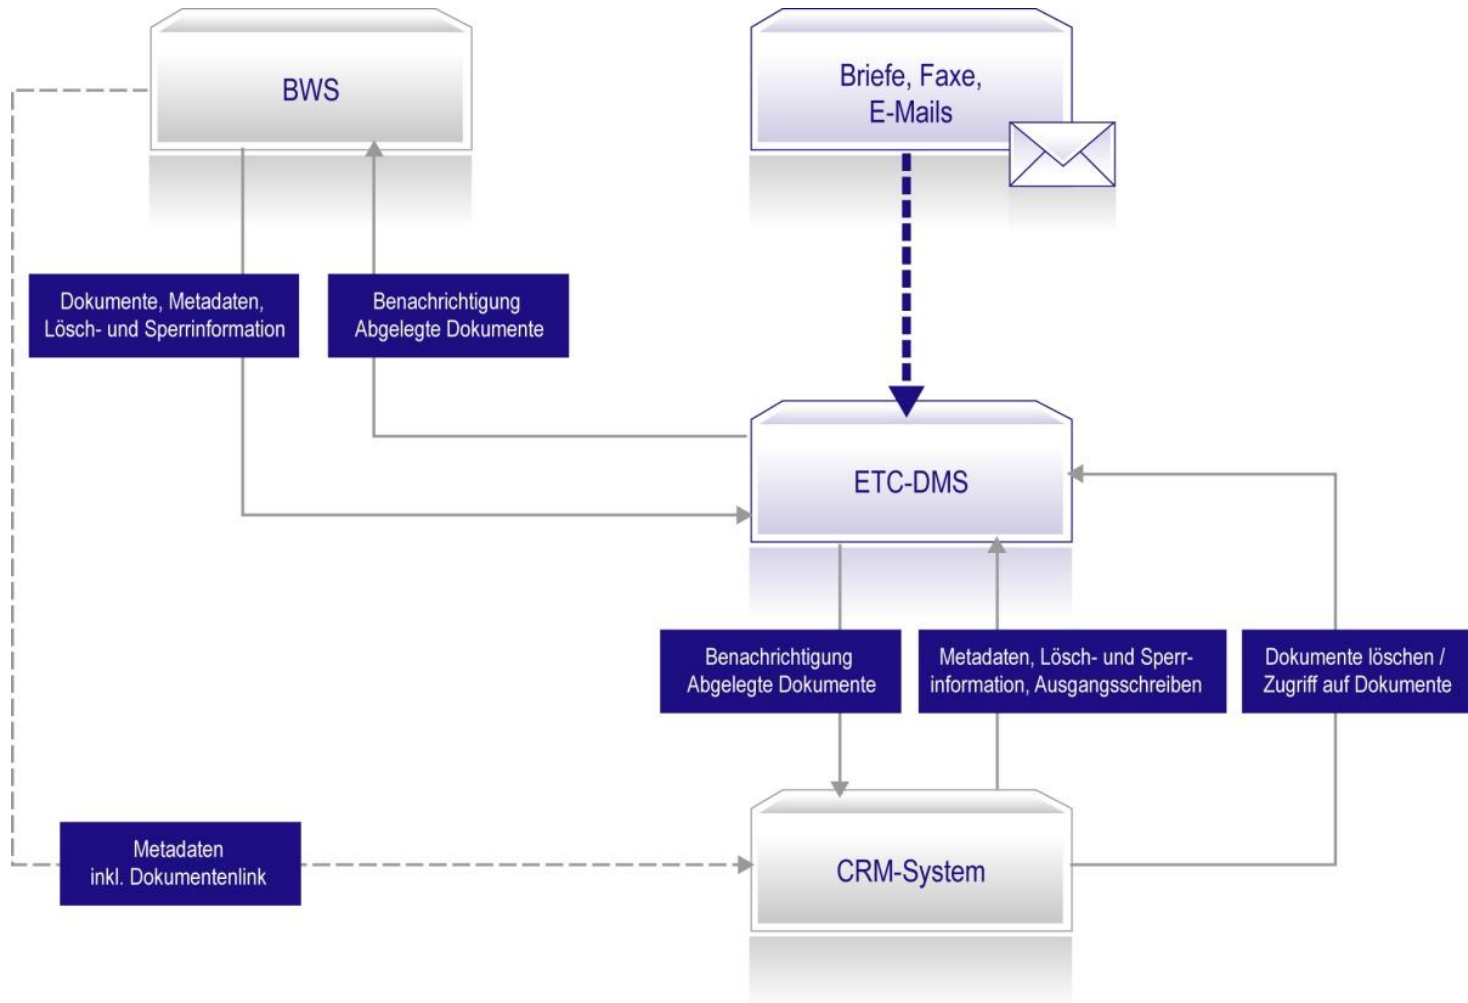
BWS

Briefe, Faxe, E-Mails

Dokumente, Metadaten, Lösch- und Sperrinformation

Benachrichtigung Abgelegte Dokumente

ETC-DMS

Benachrichtigung Abgelegte Dokumente

Metadaten, Lösch- und Sperrinformation, Ausgangsschreiben

Dokumente löschen / Zugriff auf Dokumente

Metadaten inkl. Dokumentenlink

CRM-System